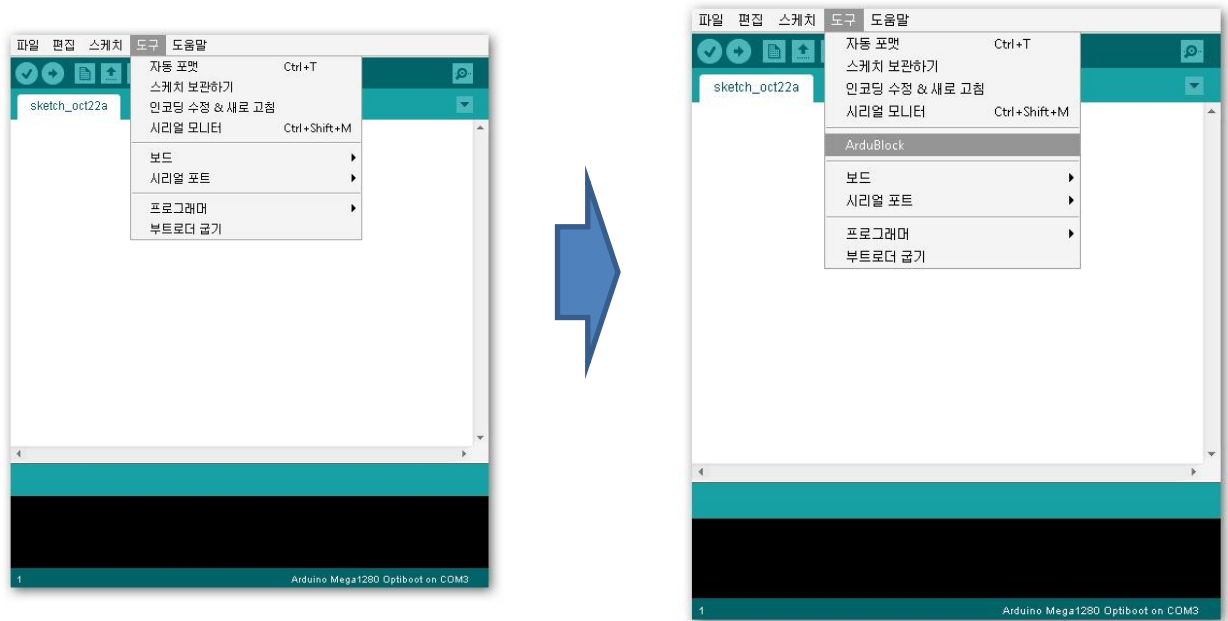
파일 편집 스케치 도구 도움말

자동 포맷 Ctrl+T
스케치 보관하기
인코딩 수정 & 새로 고침
시리얼 모니터 Ctrl+Shift+M
보드
시리얼 포트
프로그래머
부트로더 굽기

sketch_oct22a

1 Arduino Mega1280 Optiboot on COM3

파일 편집 스케치 도구 도움말

자동 포맷 Ctrl+T
스케치 보관하기
인코딩 수정 & 새로 고침
시리얼 모니터 Ctrl+Shift+M
ArduBlock
보드
시리얼 포트
프로그래머
부트로더 굽기

sketch_oct22a

1 Arduino Mega1280 Optiboot on COM3